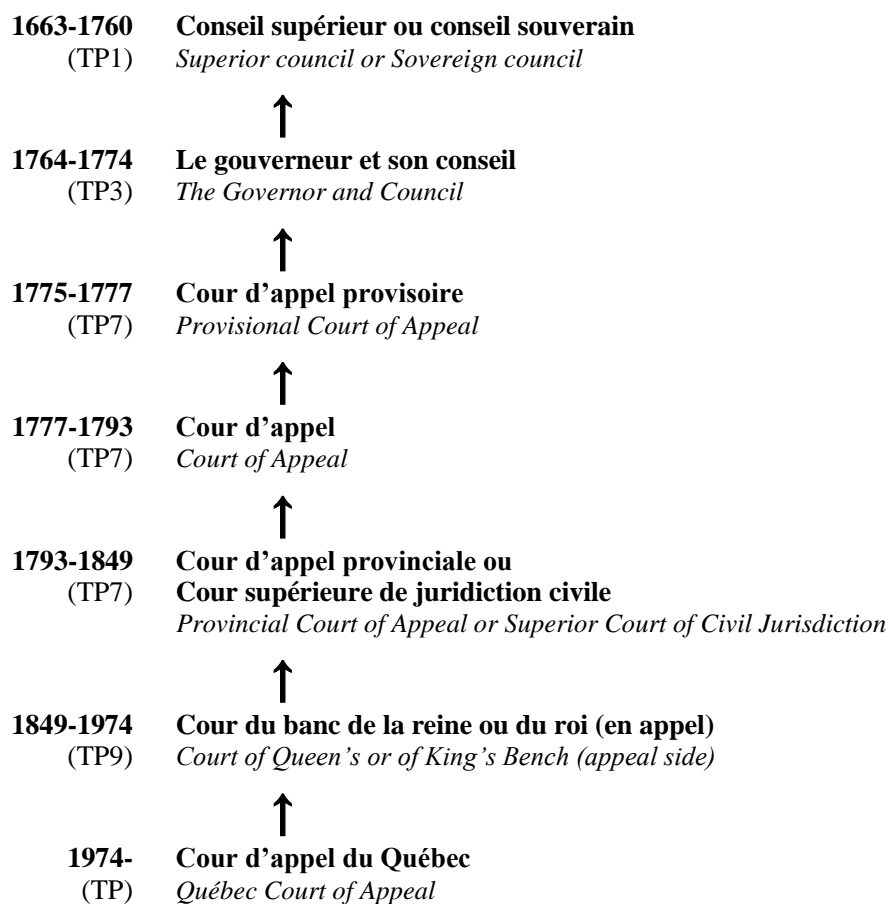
1663-1760 Conseil supérieur ou conseil souverain
(TP1) Superior council or Sovereign council

1764-1774 Le gouverneur et son conseil
(TP3) The Governor and Council

1775-1777 Cour d'appel provisoire
(TP7) Provisional Court of Appeal

1777-1793 Cour d'appel
(TP7) Court of Appeal

1793-1849 Cour d'appel provinciale ou
(TP7) Cour supérieure de juridiction civile
Provincial Court of Appeal or Superior Court of Civil Jurisdiction

1849-1974 Cour du banc de la reine ou du roi (en appel)
(TP9) Court of Queen's or of King's Bench (appeal side)

1974- Cour d'appel du Québec
(TP) Québec Court of Appeal